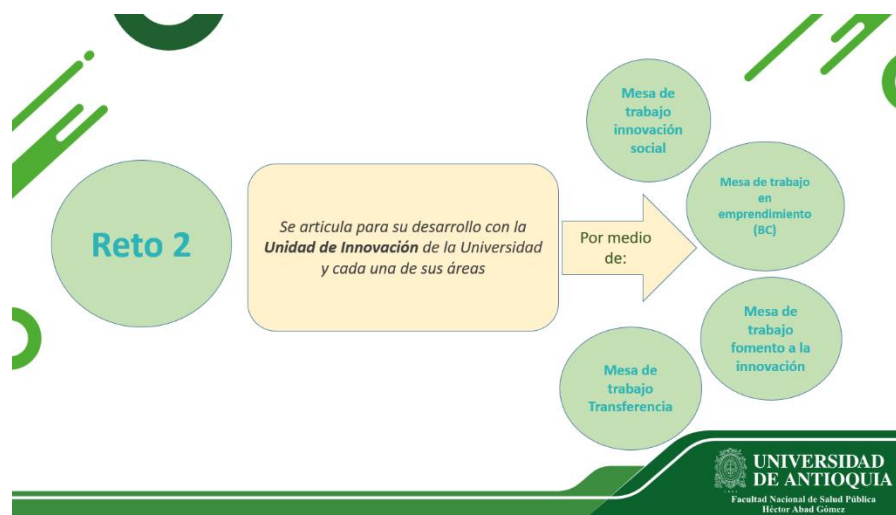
Reto 2

Se articula para su desarrollo con la **Unidad de Innovación** de la Universidad y cada una de sus áreas

Por medio de:

Mesa de trabajo innovación social

Mesa de trabajo en emprendimiento (BC)

Mesa de trabajo fomento a la innovación

Mesa de trabajo Transferencia

UNIVERSIDAD DE ANTIOQUIA
Facultad Nacional de Salud Pública
Héctor Abad Gómez